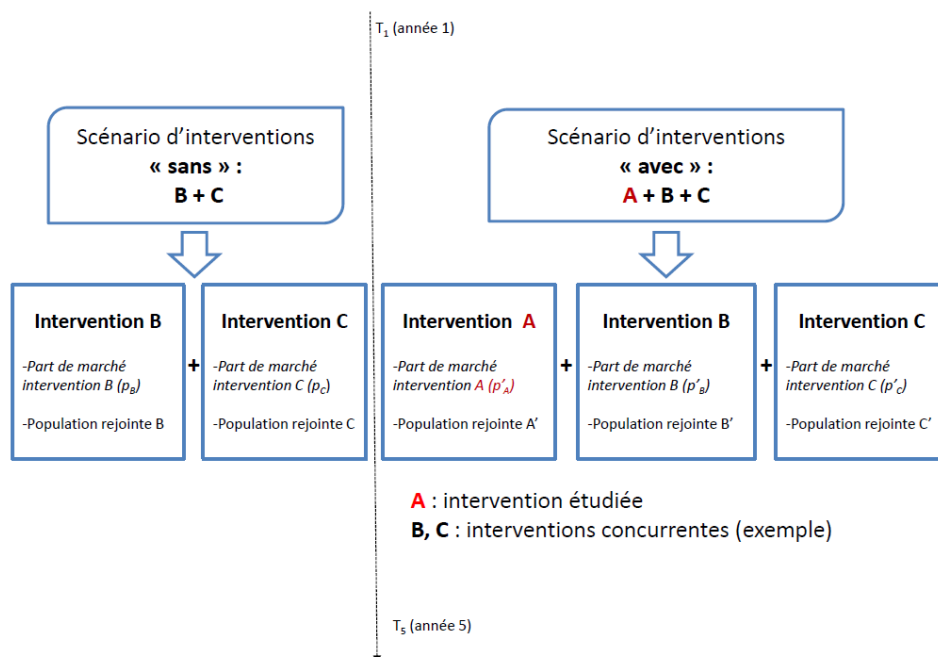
$T_1$ (année 1)

Scénario d'interventions
« sans » :
B + C

Scénario d'interventions
« avec » :
A + B + C

**Intervention B**
-Part de marché intervention B ($p_B$)
-Population rejointe B

+

**Intervention C**
-Part de marché intervention C ($p_C$)
-Population rejointe C

**Intervention A**
-Part de marché intervention A ($p'_A$)
-Population rejointe A'

+

**Intervention B**
-Part de marché intervention B ($p'_B$)
-Population rejointe B'

+

**Intervention C**
-Part de marché intervention C ($p'_C$)
-Population rejointe C'

**A** : intervention étudiée
**B, C** : interventions concurrentes (exemple)

$T_5$ (année 5)